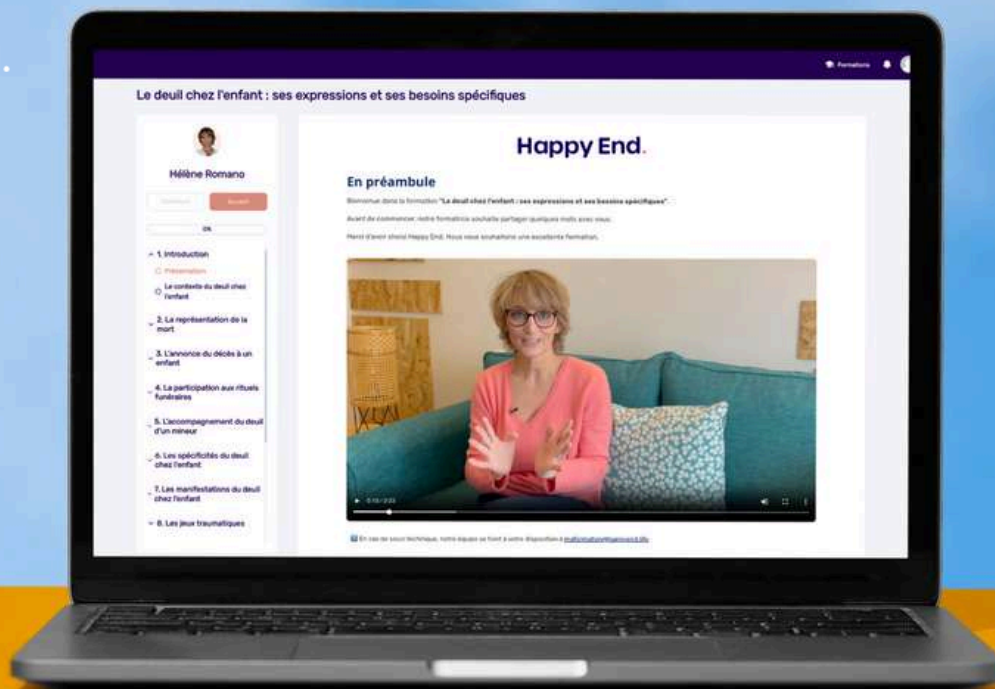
Formations

Le deuil chez l'enfant : ses expressions et ses besoins spécifiques

Hélène Romano

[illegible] Suivant

OK

1. Introduction
Présentation
Le contexte du deuil chez l'enfant
2. La représentation de la mort
3. L'annonce du décès à un enfant
4. La participation aux rituels funéraires
5. L'accompagnement du deuil d'un mineur
6. Les spécificités du deuil chez l'enfant
7. Les manifestations du deuil chez l'enfant
8. Les jeux traumatiques

Happy End.

En préambule

Bienvenue dans la formation "La deuil chez l'enfant : ses expressions et ses besoins spécifiques".

Avant de commencer, notre formatrice souhaite partager quelques mots avec vous.

Merci d'avoir choisi Happy End. Nous vous souhaitons une excellente formation.

0:10 / 2:22

En cas de souci technique, notre équipe se tient à votre disposition à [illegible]